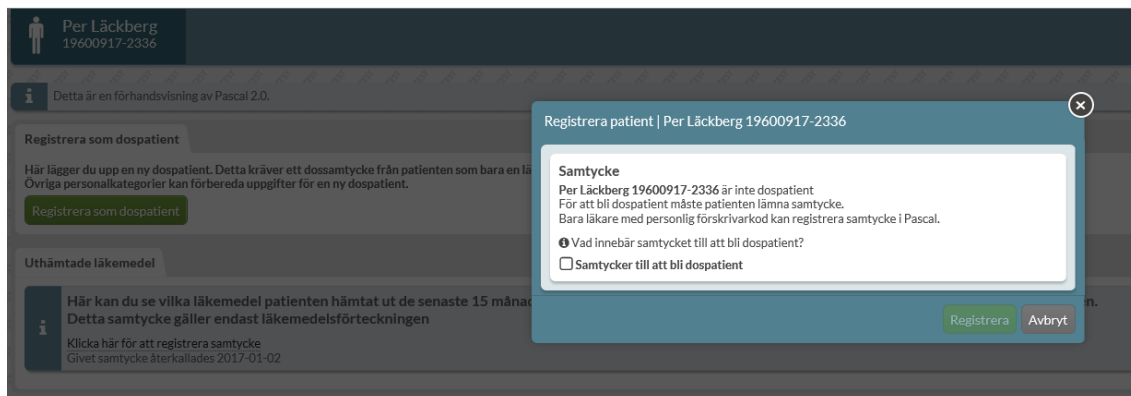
Per Läckberg
19600917-2336

Detta är en förhandsvisning av Pascal 2.0.

Registrera som dospatient

Här lägger du upp en ny dospatient. Detta kräver ett dossamtycke från patienten som bara en lä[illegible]
Övriga personalkategorier kan förbereda uppgifter för en ny dospatient.

Registrera som dospatient

Uthämtade läkemedel

Här kan du se vilka läkemedel patienten hämtat ut de senaste 15 månad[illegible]
Detta samtycke gäller endast läkemedelsförteckningen

Klicka här för att registrera samtycke
Givet samtycke återkallades 2017-01-02

Registrera patient | Per Läckberg 19600917-2336

Samtycke
Per Läckberg 19600917-2336 är inte dospatient
För att bli dospatient måste patienten lämna samtycke.
Bara läkare med personlig förskrivarkod kan registrera samtycke i Pascal.

Vad innebär samtycket till att bli dospatient?
Samtycker till att bli dospatient

Registrera
Avbryt